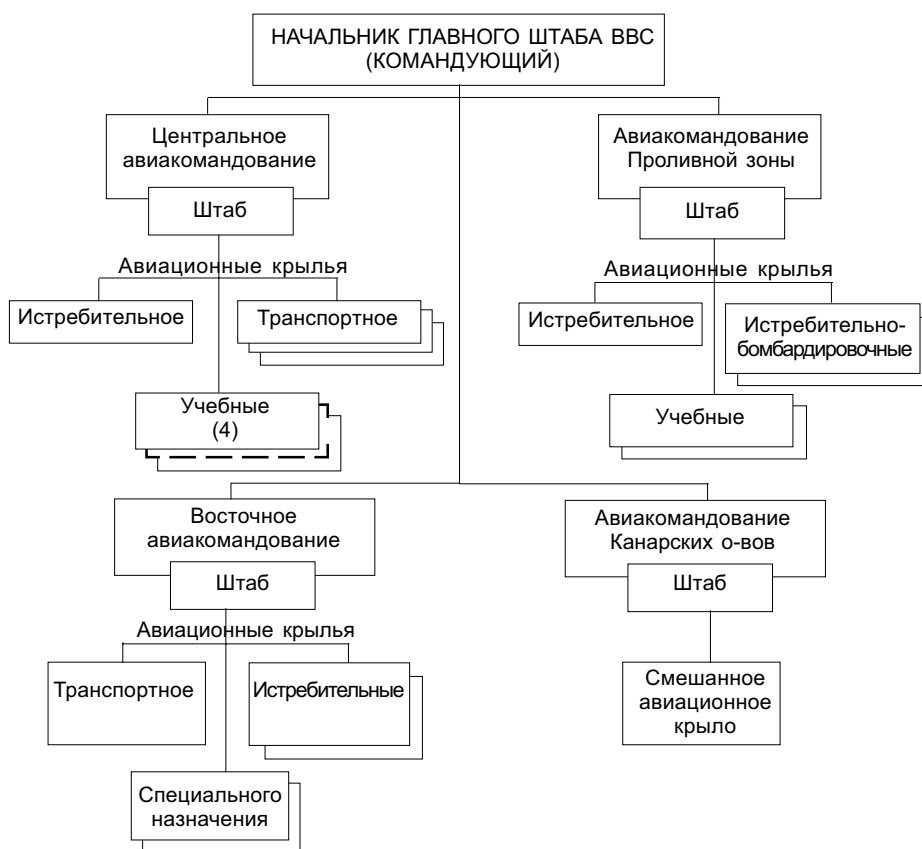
НАЧАЛЬНИК ГЛАВНОГО ШТАБА ВВС (КОМАНДУЮЩИЙ)

Центральное авиакомандование

Штаб

Авиационные крылья

Истребительное

Транспортное

Учебные (4)

Авиакомандование Проливной зоны

Штаб

Авиационные крылья

Истребительное

Истребительно-бомбардировочные

Учебные

Восточное авиакомандование

Штаб

Авиационные крылья

Транспортное

Истребительные

Специального назначения

Авиакомандование Канарских о-вов

Штаб

Смешанное авиационное крыло